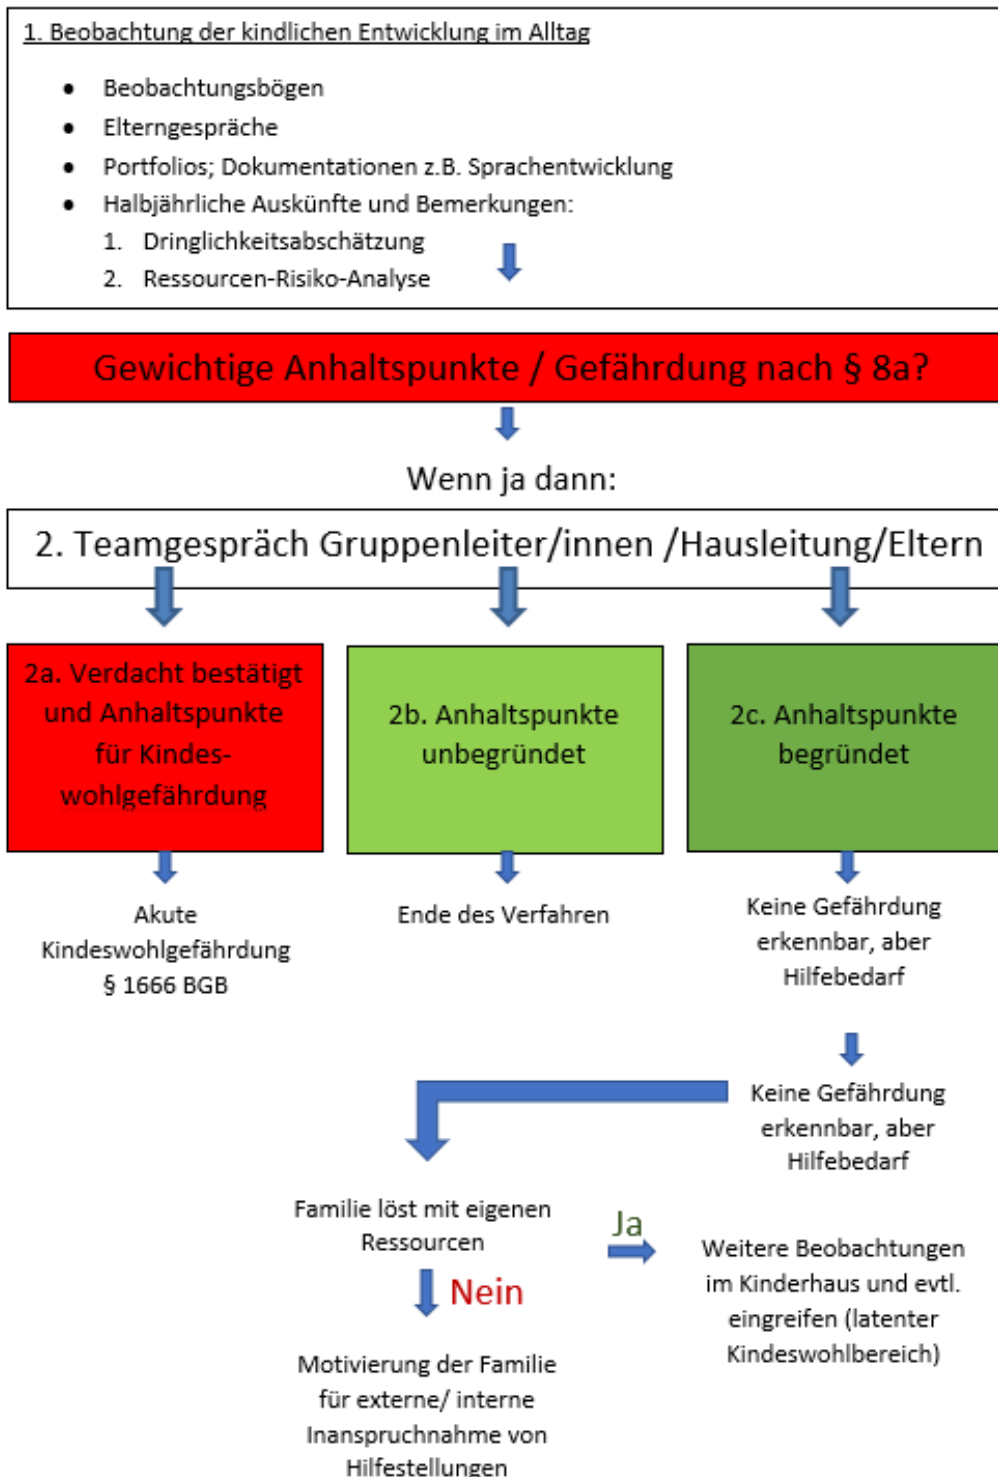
1. Beobachtung der kindlichen Entwicklung im Alltag

- Beobachtungsbögen
- Elterngespräche
- Portfolios; Dokumentationen z.B. Sprachentwicklung
- Halbjährliche Auskünfte und Bemerkungen:
  1. Dringlichkeitsabschätzung
  2. Ressourcen-Risiko-Analyse

Gewichtige Anhaltspunkte / Gefährdung nach § 8a?

Wenn ja dann:

2. Teamgespräch Gruppenleiter/innen /Hausleitung/Eltern

2a. Verdacht bestätigt und Anhaltspunkte für Kindes-wohlgefährdung

2b. Anhaltspunkte unbegründet

2c. Anhaltspunkte begründet

Akute Kindeswohlgefährdung § 1666 BGB

Ende des Verfahren

Keine Gefährdung erkennbar, aber Hilfebedarf

Keine Gefährdung erkennbar, aber Hilfebedarf

Familie löst mit eigenen Ressourcen

Ja

Weitere Beobachtungen im Kinderhaus und evtl. eingreifen (latenter Kindeswohlbereich)

Nein

Motivierung der Familie für externe/ interne Inanspruchnahme von Hilfestellungen